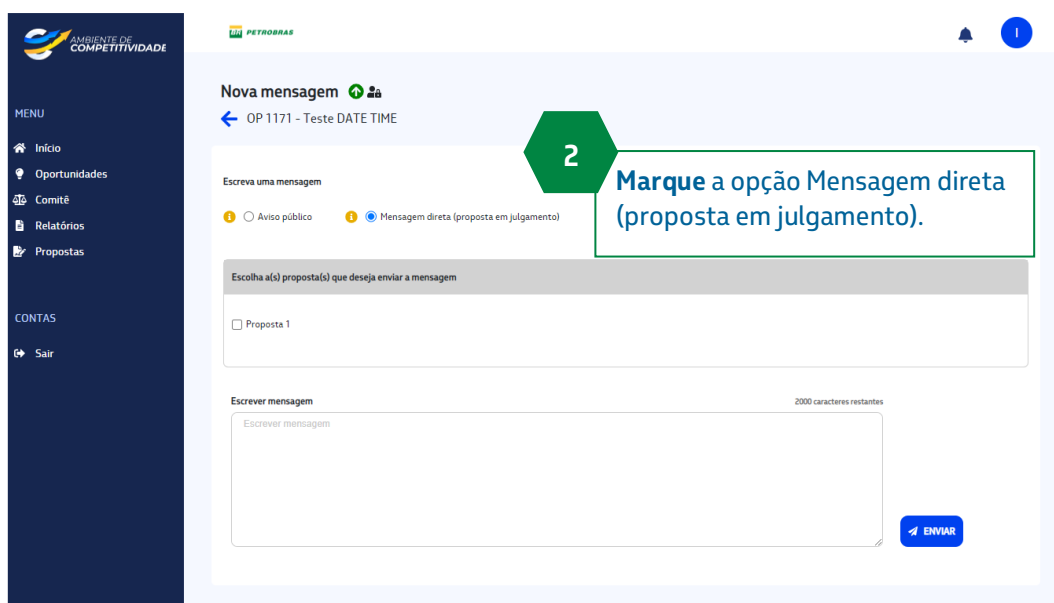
AMBIENTE DE COMPETITIVIDADE

BR PETROBRAS

I

MENU

Início
Oportunidades
Comitê
Relatórios
Propostas

CONTAS

Sair

Nova mensagem

OP 1171 - Teste DATE TIME

2

**Marque** a opção Mensagem direta (proposta em julgamento).

Escreva uma mensagem

Aviso público

Mensagem direta (proposta em julgamento)

Escolha a(s) proposta(s) que deseja enviar a mensagem

Proposta 1

Escrever mensagem

2000 caracteres restantes

Escrever mensagem

ENVIAR